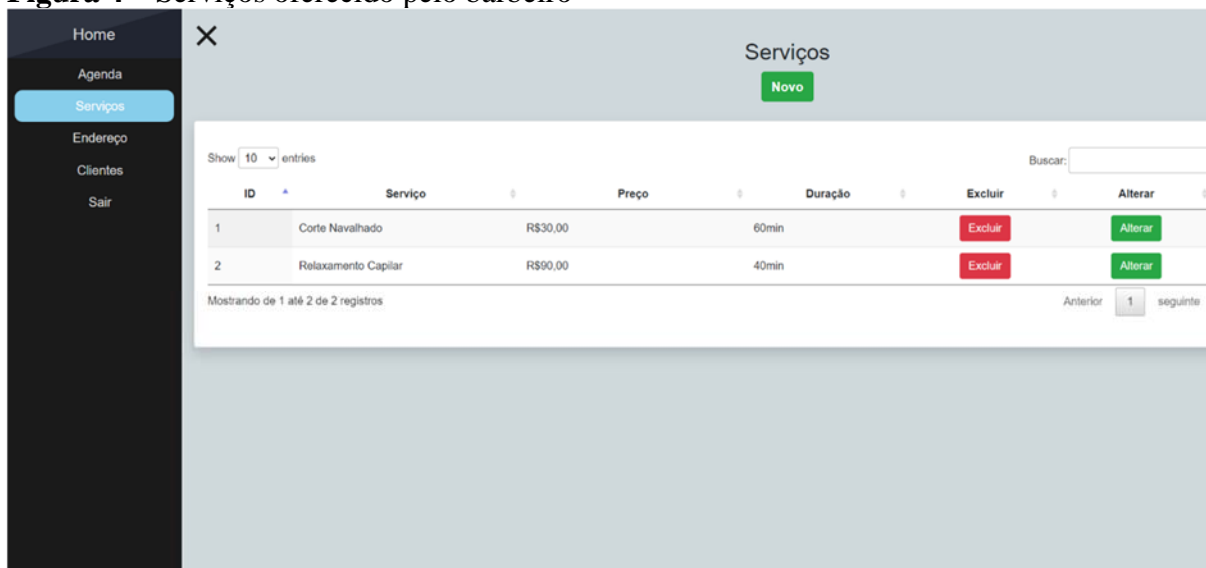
Figura 4 – Serviços oferecido pelo barbeiro

Home
Agenda
Serviços
Endereço
Clientes
Sair

×

Serviços

Novo

Show 10 entries

Buscar:

| ID | Serviço | Preço | Duração | Excluir | Alterar |
|---|---|---|---|---|---|
| 1 | Corte Navalhado | R$30,00 | 60min | Excluir | Alterar |
| 2 | Relaxamento Capilar | R$90,00 | 40min | Excluir | Alterar |

Mostrando de 1 até 2 de 2 registros

Anterior 1 seguinte